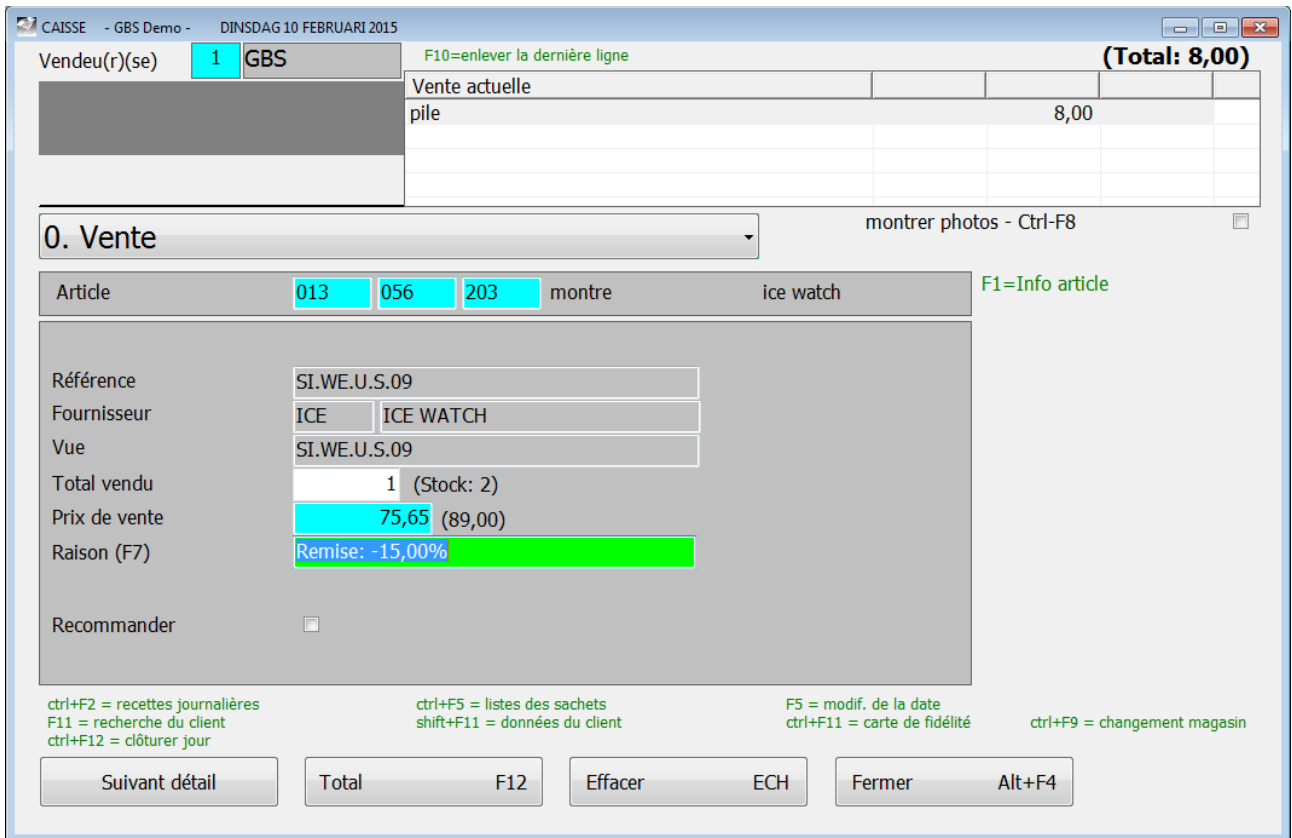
CAISSE - GBS Demo - DINSDAG 10 FEBRUARI 2015

Vendeu(r)(se) 1 GBS

F10=enlever la dernière ligne

(Total: 8,00)

| Vente actuelle | | | | |
|---|---|---|---|---|
| pile | | 8,00 | | |

0. Vente

montrer photos - Ctrl-F8

Article 013 056 203 montre ice watch

F1=Info article

Référence SI.WE.U.S.09
Fournisseur ICE ICE WATCH
Vue SI.WE.U.S.09
Total vendu 1 (Stock: 2)
Prix de vente 75,65 (89,00)
Raison (F7) Remise: -15,00%

Recommander

ctrl+F2 = recettes journalières
F11 = recherche du client
ctrl+F12 = clôturer jour
ctrl+F5 = listes des sachets
shift+F11 = données du client
F5 = modif. de la date
ctrl+F11 = carte de fidélité
ctrl+F9 = changement magasin

Suivant détail
Total F12
Effacer ECH
Fermer Alt+F4